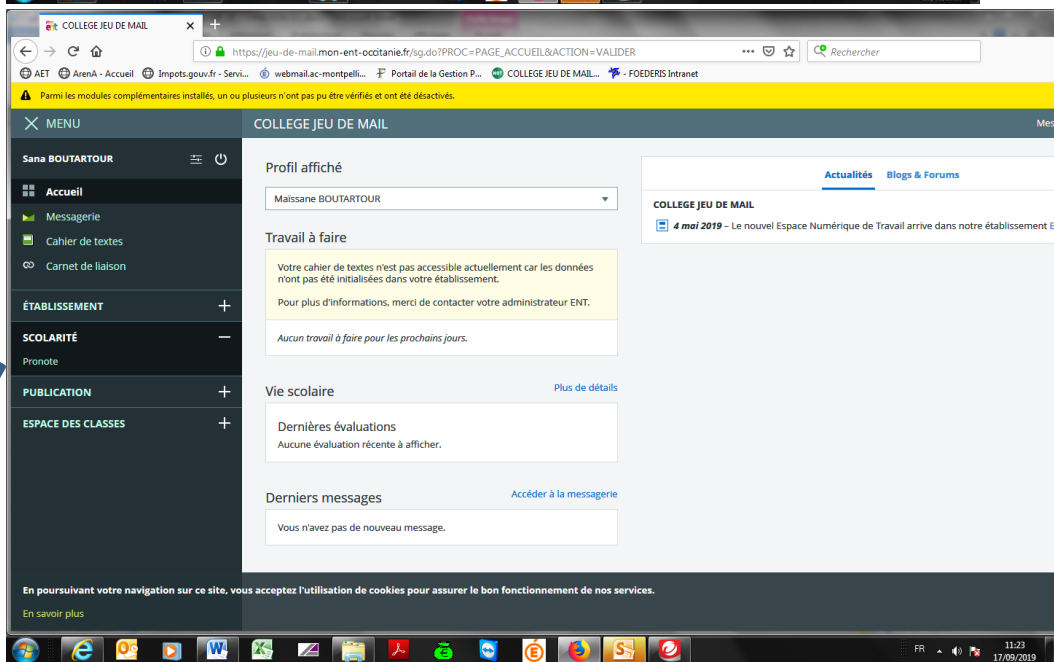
COLLEGE JEU DE MAIL

https://jeu-de-mail.mon-ent-occitanie.fr/sg.do?PROC=PAGE_ACCUEIL&ACTION=VALIDER

Rechercher

AET ArenA - Accueil Impots.gouv.fr - Servi... webmail.ac-montpelli... Portail de la Gestion P... COLLEGE JEU DE MAIL... - FOEDERIS Intranet

Parmi les modules complémentaires installés, un ou plusieurs n'ont pas pu être vérifiés et ont été désactivés.

MENU

COLLEGE JEU DE MAIL

Mes

Sana BOUTARTOUR

Accueil

Messagerie

Cahier de textes

Carnet de liaison

ÉTABLISSEMENT

SCOLARITÉ

Pronote

PUBLICATION

ESPACE DES CLASSES

Profil affiché

Maissane BOUTARTOUR

Travail à faire

Votre cahier de textes n'est pas accessible actuellement car les données n'ont pas été initialisées dans votre établissement.

Pour plus d'informations, merci de contacter votre administrateur ENT.

Aucun travail à faire pour les prochains jours.

Vie scolaire

Plus de détails

Dernières évaluations

Aucune évaluation récente à afficher.

Derniers messages

Accéder à la messagerie

Vous n'avez pas de nouveau message.

Actualités Blogs & Forums

COLLEGE JEU DE MAIL

4 mai 2019 – Le nouvel Espace Numérique de Travail arrive dans notre établissement E

En poursuivant votre navigation sur ce site, vous acceptez l'utilisation de cookies pour assurer le bon fonctionnement de nos services.

En savoir plus

FR 11:23 17/09/2019